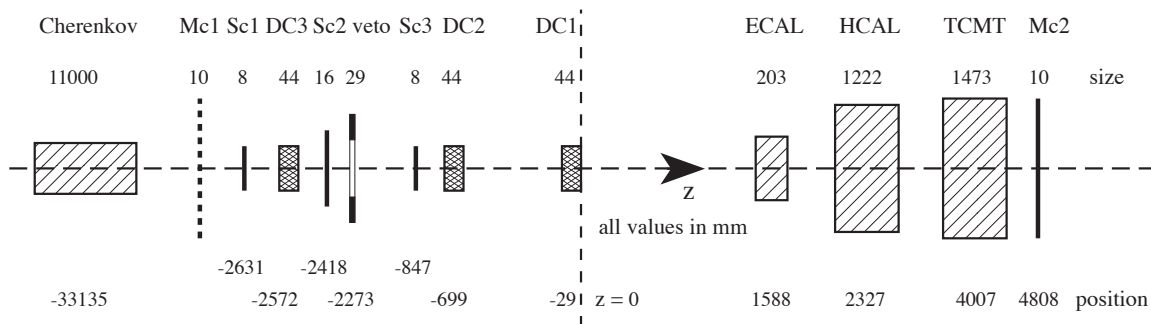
Cherenkov Mc1 Sc1 DC3 Sc2 veto Sc3 DC2 DC1 ECAL HCAL TCMT Mc2

11000 10 8 44 16 29 8 44 44 203 1222 1473 10 size

z

all values in mm

-2631 -2418 -847

-33135 -2572 -2273 -699 -29 $z = 0$ 1588 2327 4007 4808 position